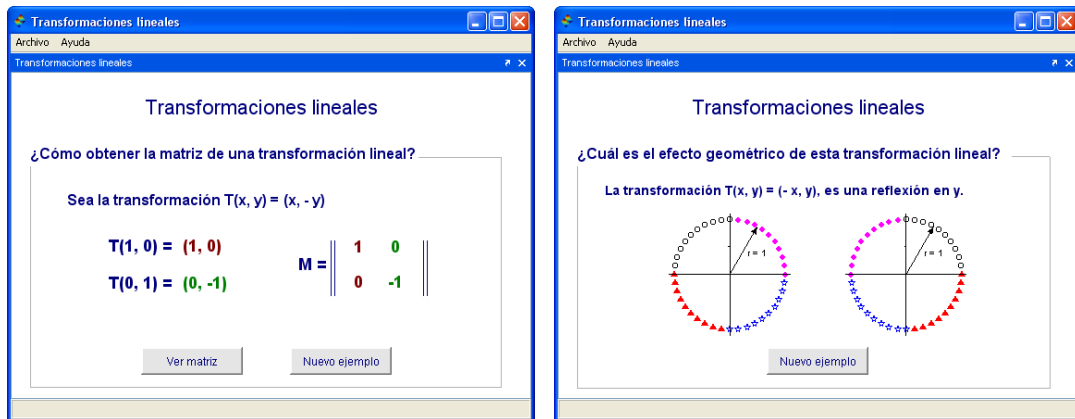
Transformaciones lineales
Archivo Ayuda
Transformaciones lineales

Transformaciones lineales

¿Cómo obtener la matriz de una transformación lineal?

Sea la transformación T(x, y) = (x, - y)

T(1, 0) = (1, 0)

T(0, 1) = (0, -1)

M = $\begin{Vmatrix} 1 & 0 \\ 0 & -1 \end{Vmatrix}$

Ver matriz

Nuevo ejemplo

Transformaciones lineales
Archivo Ayuda
Transformaciones lineales

Transformaciones lineales

¿Cuál es el efecto geométrico de esta transformación lineal?

La transformación T(x, y) = (- x, y), es una reflexión en y.

r = 1

r = 1

Nuevo ejemplo